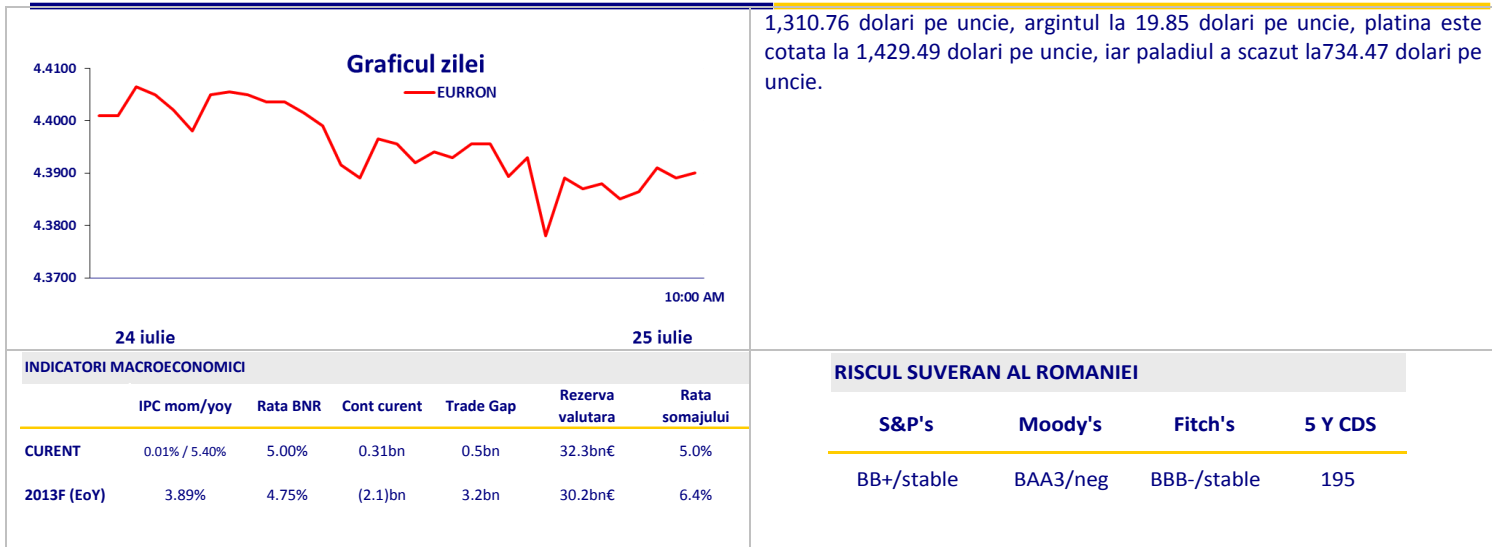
Graficul zilei

EURRON

4.4100
4.4000
4.3900
4.3800
4.3700

10:00 AM

24 iulie

25 iulie

1,310.76 dolari pe uncie, argintul la 19.85 dolari pe uncie, platina este cotata la 1,429.49 dolari pe uncie, iar paladiul a scazut la734.47 dolari pe uncie.

INDICATORI MACROECONOMICI

| | IPC mom/yoy | Rata BNR | Cont curent | Trade Gap | Rezerva valutara | Rata somajului |
|---|---|---|---|---|---|---|
| CURENT | 0.01% / 5.40% | 5.00% | 0.31bn | 0.5bn | 32.3bn€ | 5.0% |
| 2013F (EoY) | 3.89% | 4.75% | (2.1)bn | 3.2bn | 30.2bn€ | 6.4% |

RISCUL SUVERAN AL ROMANIEI

| S&P's | Moody's | Fitch's | 5 Y CDS |
|---|---|---|---|
| BB+/stable | BAA3/neg | BBB-/stable | 195 |